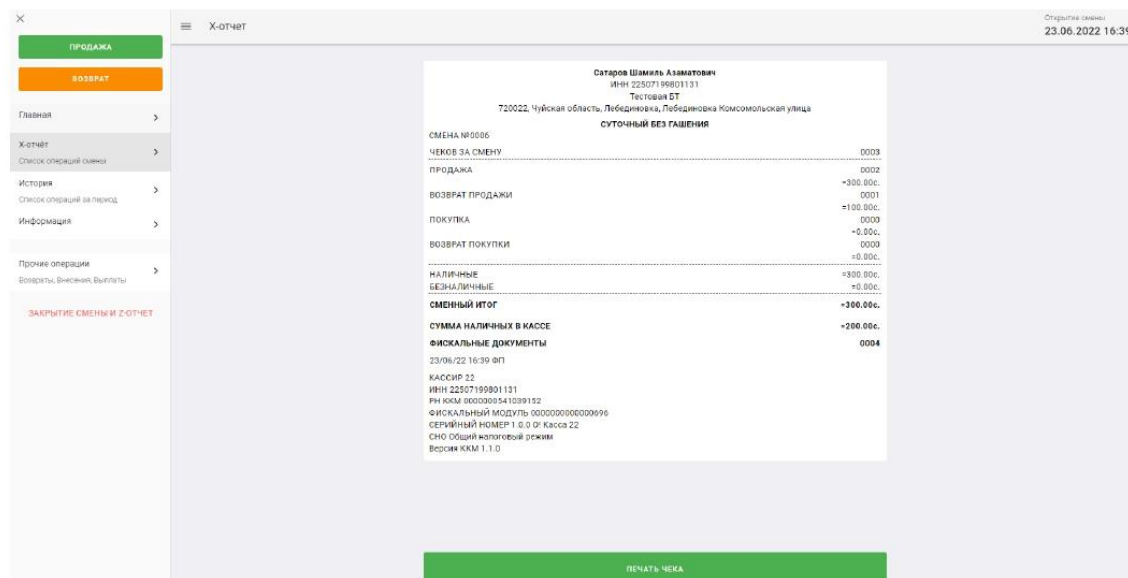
×

ПРОДАЖА

ВОЗВРАТ

Главная

X-отчёт
Список операций смены

История
Список операций за период

Информация

Прочие операции
Возвраты, Внесения, Выплаты

ЗАКРЫТИЕ СМЕНЫ И Z-ОТЧЕТ

≡ X-отчет

Открытие смены
23.06.2022 16:39

Сатаров Шамиль Азаматович
ИНН 22507199801131
Тестовая БТ
720022, Чуйская область, Лебединовка, Лебединовка Комсомольская улица
СУТОЧНЫЙ БЕЗ ГАШЕНИЯ

СМЕНА №0006

| | |
|---|---|
| ЧЕКОВ ЗА СМЕНУ | 0003 |
| ПРОДАЖА | 0002 =300.00c. |
| ВОЗВРАТ ПРОДАЖИ | 0001 =100.00c. |
| ПОКУПКА | 0000 =0.00c. |
| ВОЗВРАТ ПОКУПКИ | 0000 =0.00c. |
| НАЛИЧНЫЕ | =300.00c. |
| БЕЗНАЛИЧНЫЕ | =0.00c. |
| СМЕННЫЙ ИТОГ | =300.00c. |
| СУММА НАЛИЧНЫХ В КАССЕ | =200.00c. |
| ФИСКАЛЬНЫЕ ДОКУМЕНТЫ | 0004 |

23/06/22 16:39 ФП

КАССИР 22
ИНН 22507199801131
РН ККМ 0000000541039152
ФИСКАЛЬНЫЙ МОДУЛЬ 0000000000000696
СЕРИЙНЫЙ НОМЕР 1.0.0 О! Касса 22
СНО Общий налоговый режим
Версия ККМ 1.1.0

ПЕЧАТЬ ЧЕКА